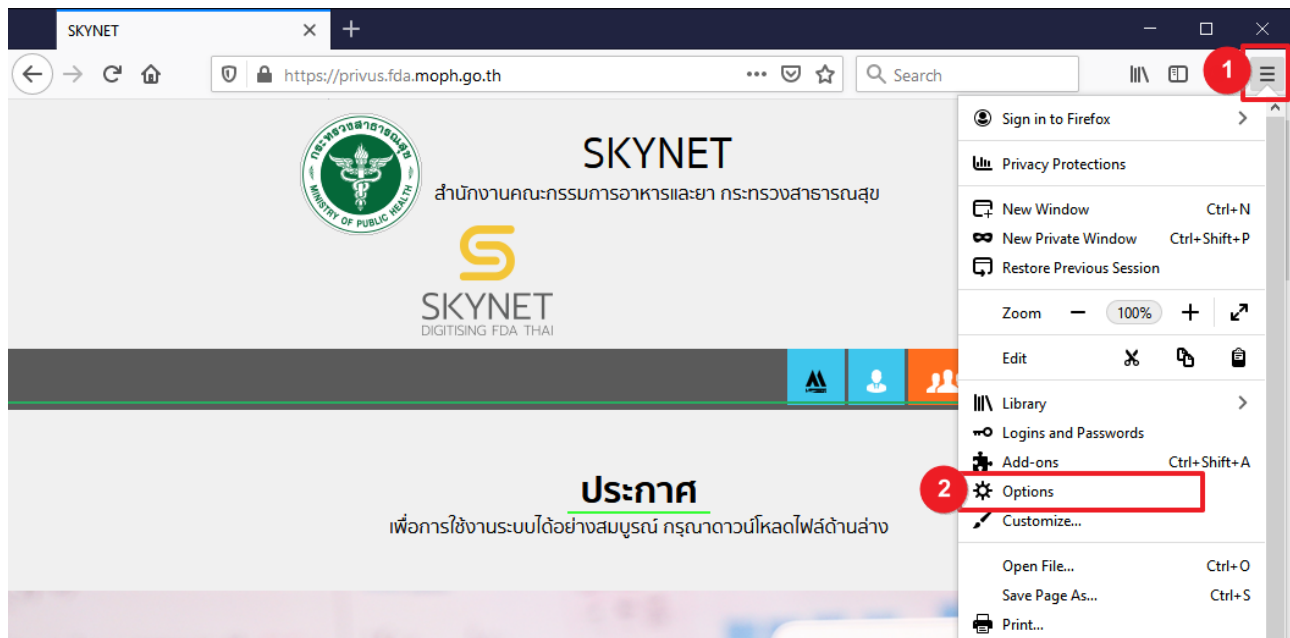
SKYNET
https://privus.fda.moph.go.th
Search

กระทรวงสาธารณสุข
MINISTRY OF PUBLIC HEALTH

SKYNET
สำนักงานคณะกรรมการอาหารและยา กระทรวงสาธารณสุข

SKYNET
DIGITISING FDA THAI

ประกาศ
เพื่อการใช้งานระบบได้อย่างสมบูรณ์ กรุณาดาวน์โหลดไฟล์ด้านล่าง

1
Sign in to Firefox
Privacy Protections
New Window Ctrl+N
New Private Window Ctrl+Shift+P
Restore Previous Session
Zoom − 100% +
Edit
Library
Logins and Passwords
Add-ons Ctrl+Shift+A
2
Options
Customize...
Open File... Ctrl+O
Save Page As... Ctrl+S
Print...